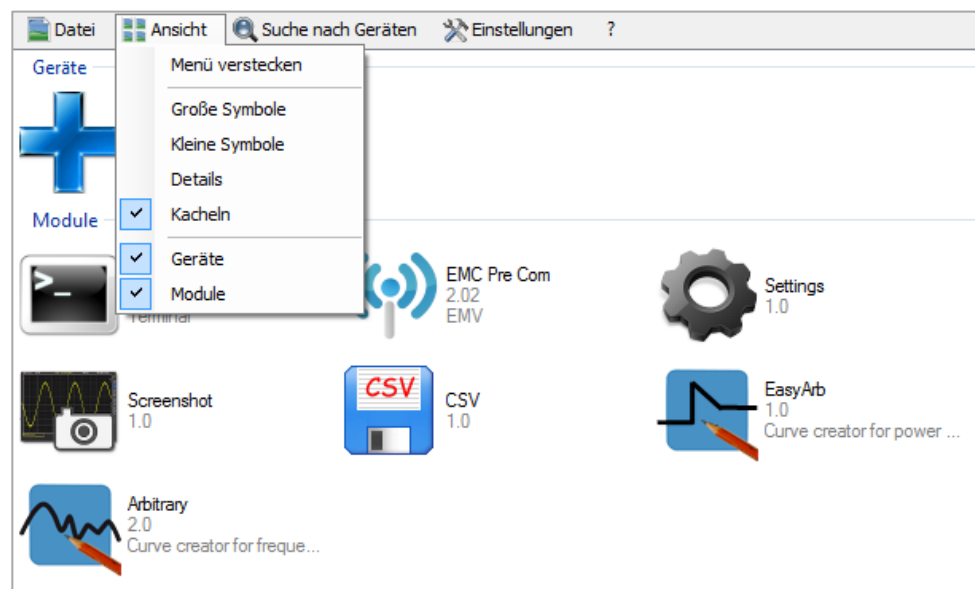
Datei Ansicht Suche nach Geräten Einstellungen ?

Menü verstecken

Große Symbole

Kleine Symbole

Details

Kacheln

Geräte

Module

Geräte

Module

Terminal

EMC Pre Com
2.02
EMV

Settings
1.0

Screenshot
1.0

CSV
CSV
1.0

EasyArb
1.0
Curve creator for power ...

Arbitrary
2.0
Curve creator for freque...